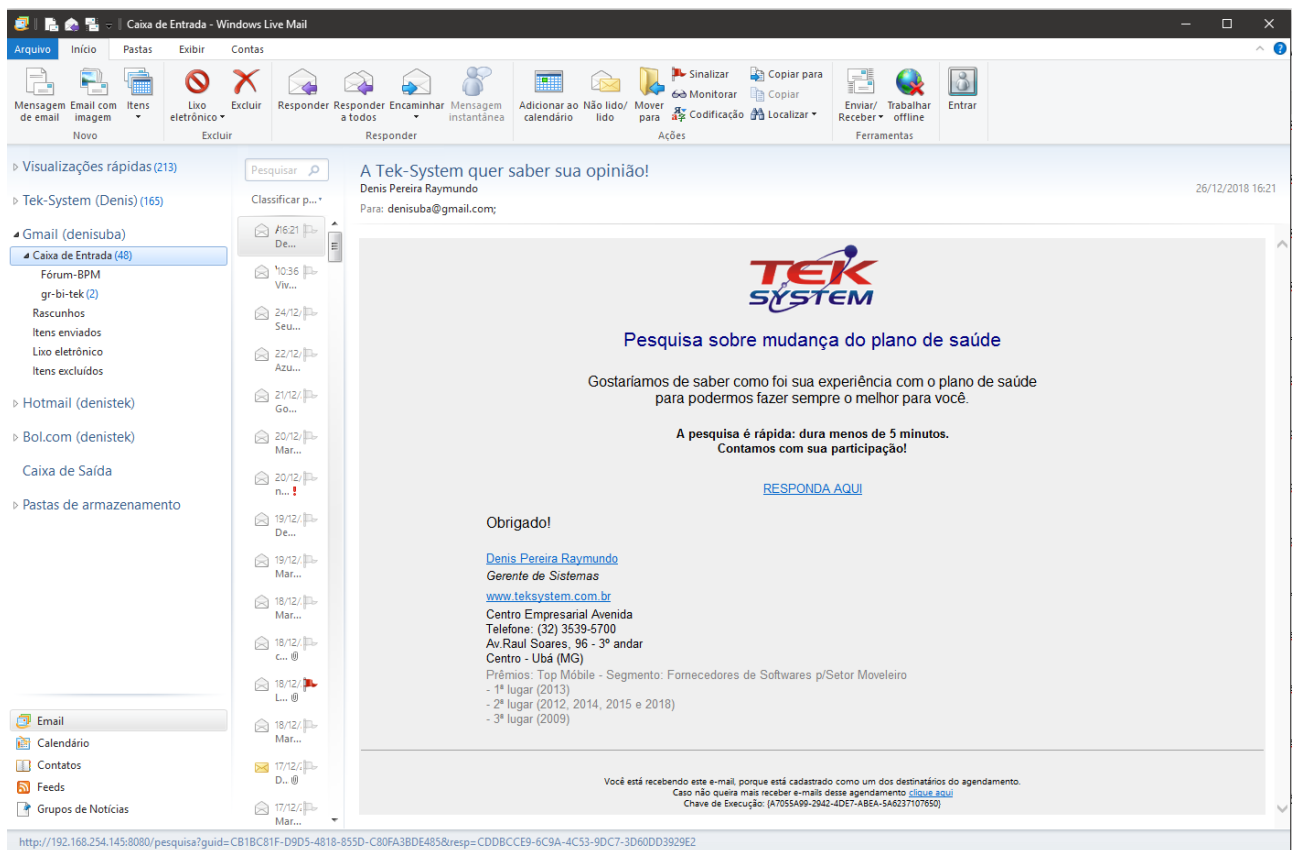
Caixa de Entrada - Windows Live Mail

Arquivo | Início | Pastas | Exibir | Contas

Mensagem de email | Email com imagem | Itens
Novo
Lixo eletrônico | Excluir
Excluir
Responder | Responder a todos | Encaminhar | Mensagem instantânea
Responder
Adicionar ao calendário | Não lido/lido | Mover para | Sinalizar | Monitorar | Codificação | Copiar para | Copiar | Localizar
Ações
Enviar/Receber | Trabalhar offline
Ferramentas
Entrar

Visualizações rápidas (213)
Tek-System (Denis) (165)
Gmail (denisuba)
Caixa de Entrada (48)
Fórum-BPM
gr-bi-tek (2)
Rascunhos
Itens enviados
Lixo eletrônico
Itens excluídos
Hotmail (denistek)
Bol.com (denistek)
Caixa de Saída
Pastas de armazenamento

Email
Calendário
Contatos
Feeds
Grupos de Notícias

Pesquisar
Classificar p...
16:21 De...
10:36 Viv...
24/12/ Seu...
22/12/ Azu...
21/12/ Go...
20/12/ Mar...
20/12/ n...
19/12/ De...
19/12/ Mar...
18/12/ Mar...
18/12/ c...
18/12/ L...
18/12/ Mar...
17/12/ D...
17/12/ Mar...

A Tek-System quer saber sua opinião!
Denis Pereira Raymundo
26/12/2018 16:21
Para: denisuba@gmail.com;

TEK SYSTEM

Pesquisa sobre mudança do plano de saúde

Gostaríamos de saber como foi sua experiência com o plano de saúde para podermos fazer sempre o melhor para você.

A pesquisa é rápida: dura menos de 5 minutos.
Contamos com sua participação!

RESPONDA AQUI

Obrigado!

Denis Pereira Raymundo
Gerente de Sistemas
www.teksystem.com.br
Centro Empresarial Avenida
Telefone: (32) 3539-5700
Av.Raul Soares, 96 - 3º andar
Centro - Ubá (MG)
Prêmios: Top Móbile - Segmento: Fornecedores de Softwares p/Setor Moveleiro
- 1º lugar (2013)
- 2º lugar (2012, 2014, 2015 e 2018)
- 3º lugar (2009)

Você está recebendo este e-mail, porque está cadastrado como um dos destinatários do agendamento.
Caso não queira mais receber e-mails desse agendamento clique aqui
Chave de Execução: {A7055A99-2942-4DE7-ABEA-5A6237107650}

http://192.168.254.145:8080/pesquisa?guid=CB1BC81F-D9D5-4818-855D-C80FA3BDE485&resp=CDDBCCE9-6C9A-4C53-9DC7-3D60DD3929E2